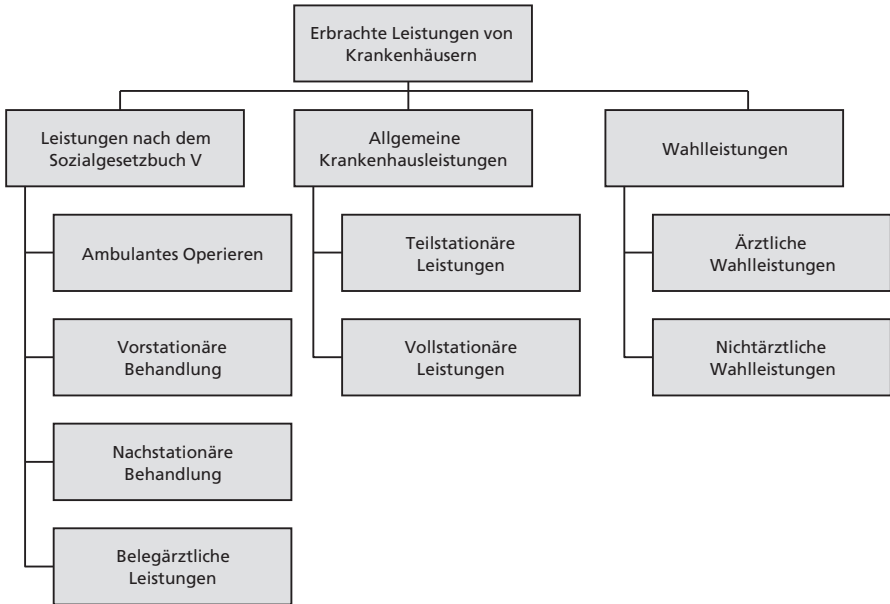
Erbrachte Leistungen von Krankenhäusern

Leistungen nach dem Sozialgesetzbuch V

Ambulantes Operieren

Vorstationäre Behandlung

Nachstationäre Behandlung

Belegärztliche Leistungen

Allgemeine Krankenhausleistungen

Teilstationäre Leistungen

Vollstationäre Leistungen

Wahlleistungen

Ärztliche Wahlleistungen

Nichtärztliche Wahlleistungen